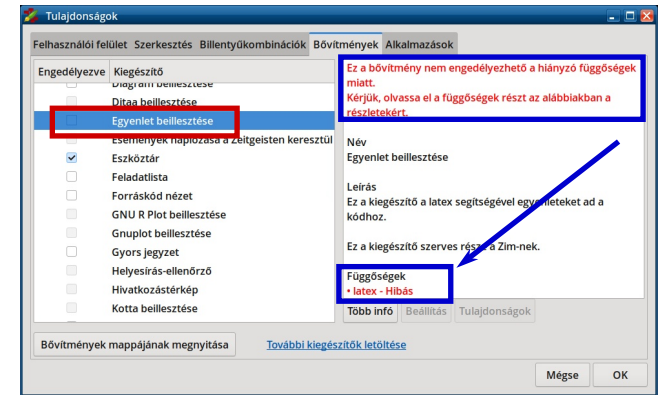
Tulajdonságok

Felhasználói felület Szerkesztés Billentyűkombinációk Bővítmények Alkalmazások

| Engedélyezve | Kiegészítő |
|---|---|
| | Diagram beillesztése |
| | Ditaa beillesztése |
| | Egyenlet beillesztése |
| | Események naplózása a Zeitgeisten keresztül |
| ✓ | Eszköztár |
| | Feladatlista |
| | Forráskód nézet |
| | GNU R Plot beillesztése |
| | Gnuplot beillesztése |
| | Gyors jegyzet |
| | Helyesírás-ellenőrző |
| | Hivatkozástérkép |
| | Kotta beillesztése |

Ez a bővítmény nem engedélyezhető a hiányzó függőségek miatt.
Kérjük, olvassa el a függőségek részt az alábbiakban a részletekért.

Név
Egyenlet beillesztése

Leírás
Ez a kiegészítő a latex segítségével egyenleteket ad a kódhoz.

Ez a kiegészítő szerves része a Zim-nek.

Függőségek
• latex - Hibás

Több infó Beállítás Tulajdonságok

Bővítmények mappájának megnyitása További kiegészítők letöltése

Mégse OK